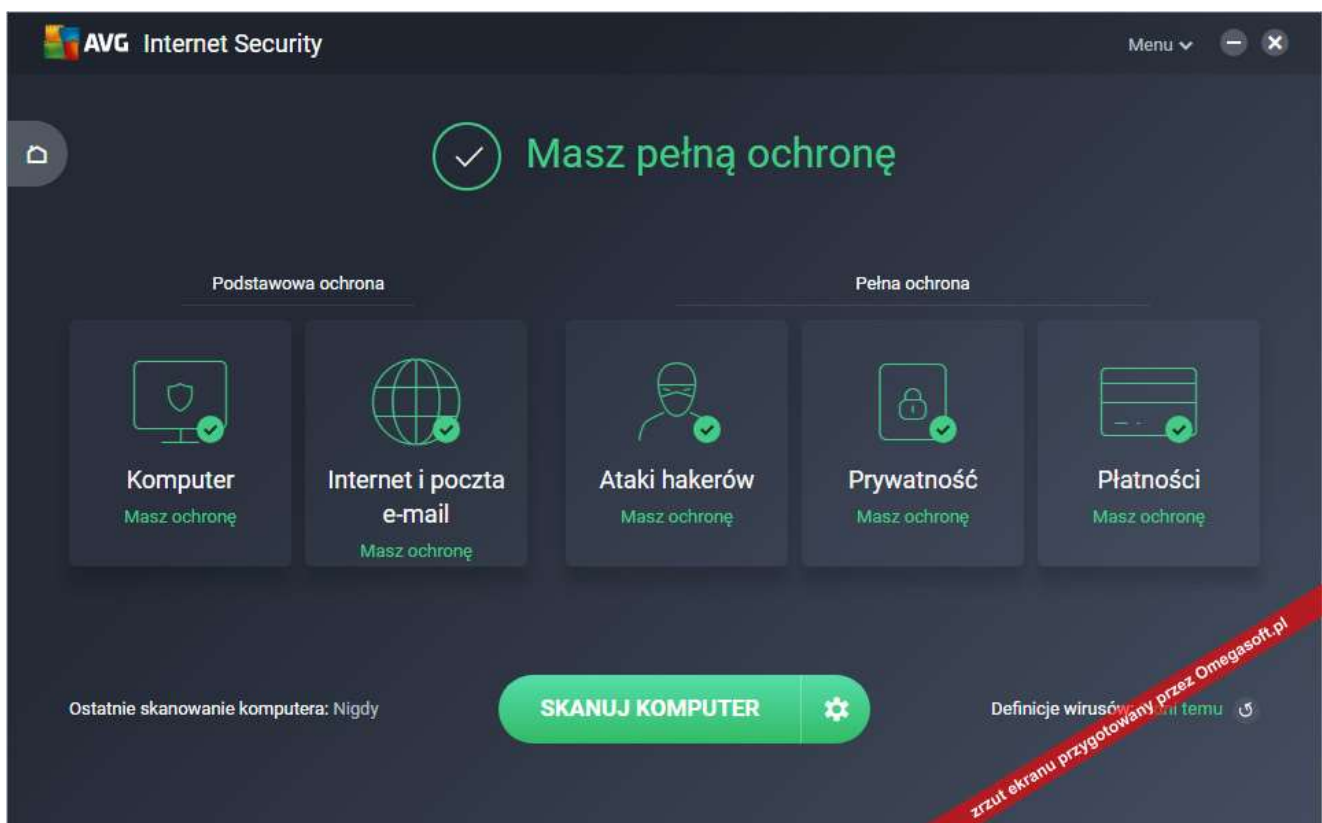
AVG Internet Security

Menu

Masz pełną ochronę

Podstawowa ochrona

Pełna ochrona

Komputer
Masz ochronę

Internet i poczta e-mail
Masz ochronę

Ataki hakerów
Masz ochronę

Prywatność
Masz ochronę

Płatności
Masz ochronę

Ostatnie skanowanie komputera: Nigdy

SKANUJ KOMPUTER

Definicje wirusów: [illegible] temu

zrzut ekranu przygotowany przez Omegasoft.pl